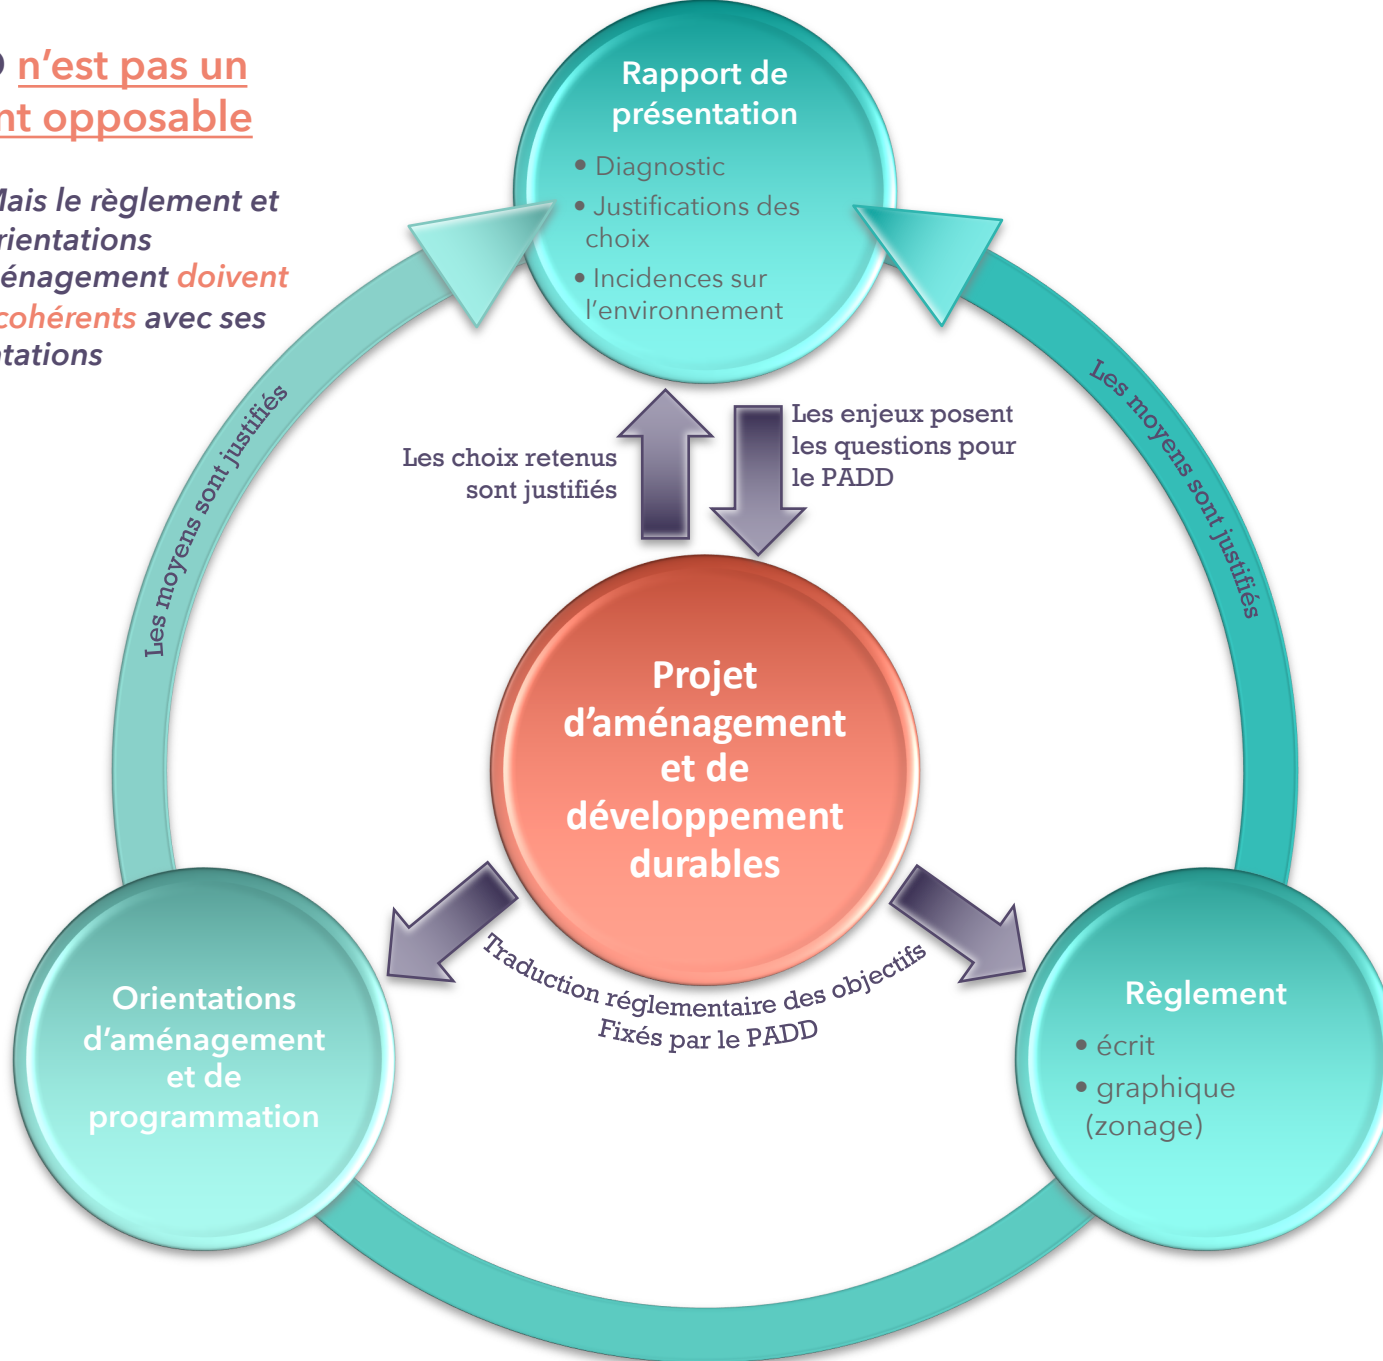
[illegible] n'est pas un
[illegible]nt opposable

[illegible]ais le règlement et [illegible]rientations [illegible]énagement doivent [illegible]cohérents avec ses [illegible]tations

Rapport de présentation
• Diagnostic
• Justifications des choix
• Incidences sur l'environnement

Les choix retenus sont justifiés

Les enjeux posent les questions pour le PADD

Les moyens sont justifiés

Les moyens sont justifiés

Projet d'aménagement et de développement durables

Traduction réglementaire des objectifs Fixés par le PADD

Orientations d'aménagement et de programmation

Règlement
• écrit
• graphique (zonage)